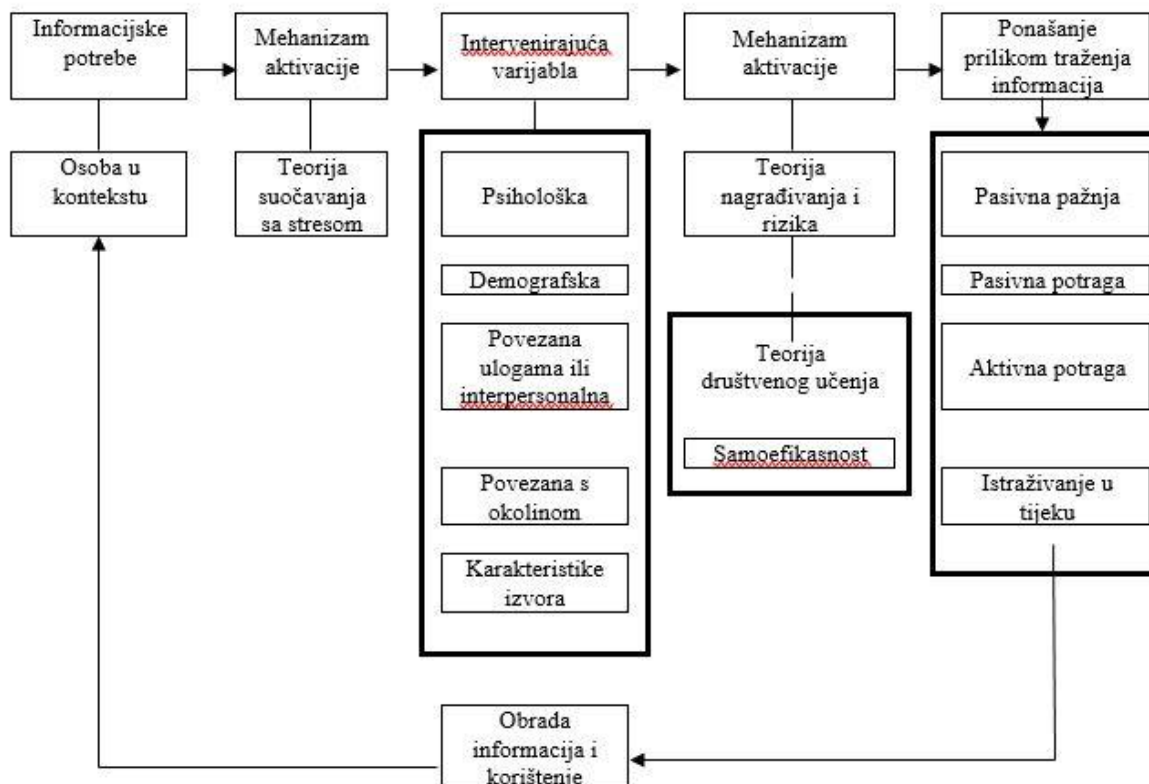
Informacijske potrebe

Mehanizam aktivacije

Intervenirajuća varijabla

Mehanizam aktivacije

Ponašanje prilikom traženja informacija

Osoba u kontekstu

Teorija suočavanja sa stresom

Psihološka

Demografska

Povezana ulogama ili interpersonalna

Povezana s okolinom

Karakteristike izvora

Teorija nagrađivanja i rizika

Teorija društvenog učenja

Samoefikasnost

Pasivna pažnja

Pasivna potraga

Aktivna potraga

Istraživanje u tijeku

Obrada informacija i korištenje